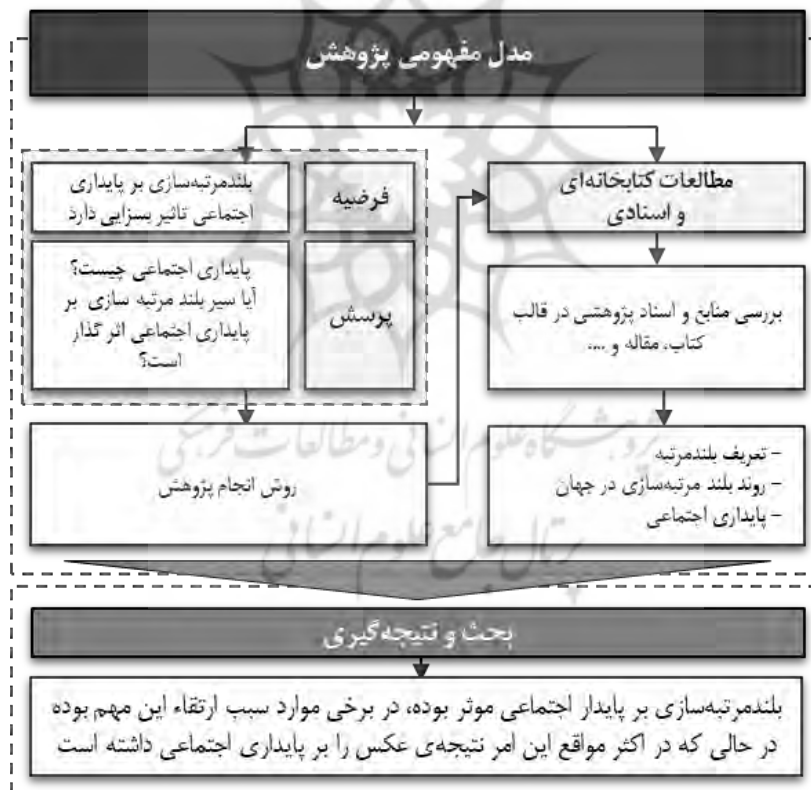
مدل مفهومی پژوهش

مطالعات کتابخانه‌ای و اسنادی

بررسی منابع و اسناد پژوهشی در قالب کتاب، مقاله و ....

- تعریف بلندمرتبه
- روند بلند مرتبه‌سازی در جهان
- پایداری اجتماعی

فرضیه

بلندمرتبه‌سازی بر پایداری اجتماعی تاثیر بسزایی دارد

پرسش

پایداری اجتماعی چیست؟ آیا سیر بلند مرتبه سازی بر پایداری اجتماعی اثر گذار است؟

روش انجام پژوهش

پژوهشگاه علوم انسانی و مطالعات فرهنگی
پرتال جامع علوم انسانی

بحث و نتیجه‌گیری

بلندمرتبه‌سازی بر پایدار اجتماعی موثر بوده، در برخی موارد سبب ارتقاء این مهم بوده در حالی که در اکثر مواقع این امر نتیجه‌ی عکس را بر پایداری اجتماعی داشته است